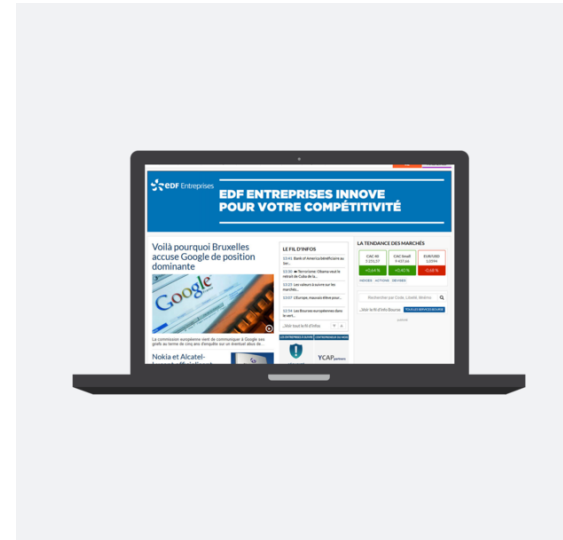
EDF Entreprises

EDF ENTREPRISES INNOVE POUR VOTRE COMPÉTITIVITÉ

Voilà pourquoi Bruxelles accuse Google de position dominante

Google

LE FIL D'INFOS

LA TENDANCE DES MARCHÉS

Nokia et Alcatel-

YCAP